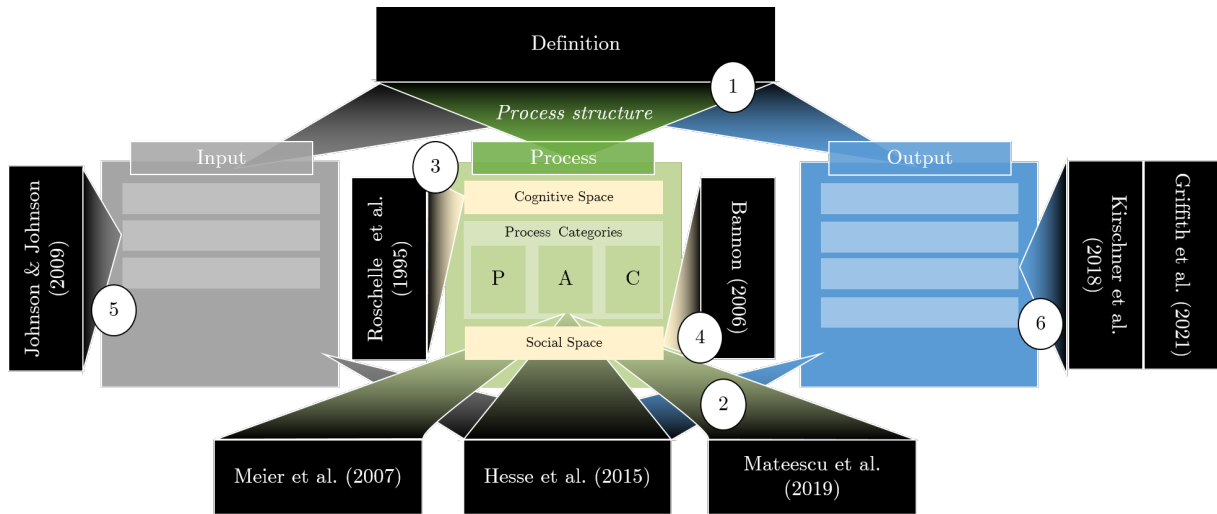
Definition

1

Process structure

Input

Process

Output

3

Johnson & Johnson (2009)

5

Roschelle et al. (1995)

Cognitive Space

Process Categories

P

A

C

Social Space

Bannon (2006)

4

Kirschner et al. (2018)

Griffith et al. (2021)

6

2

Meier et al. (2007)

Hesse et al. (2015)

Mateescu et al. (2019)